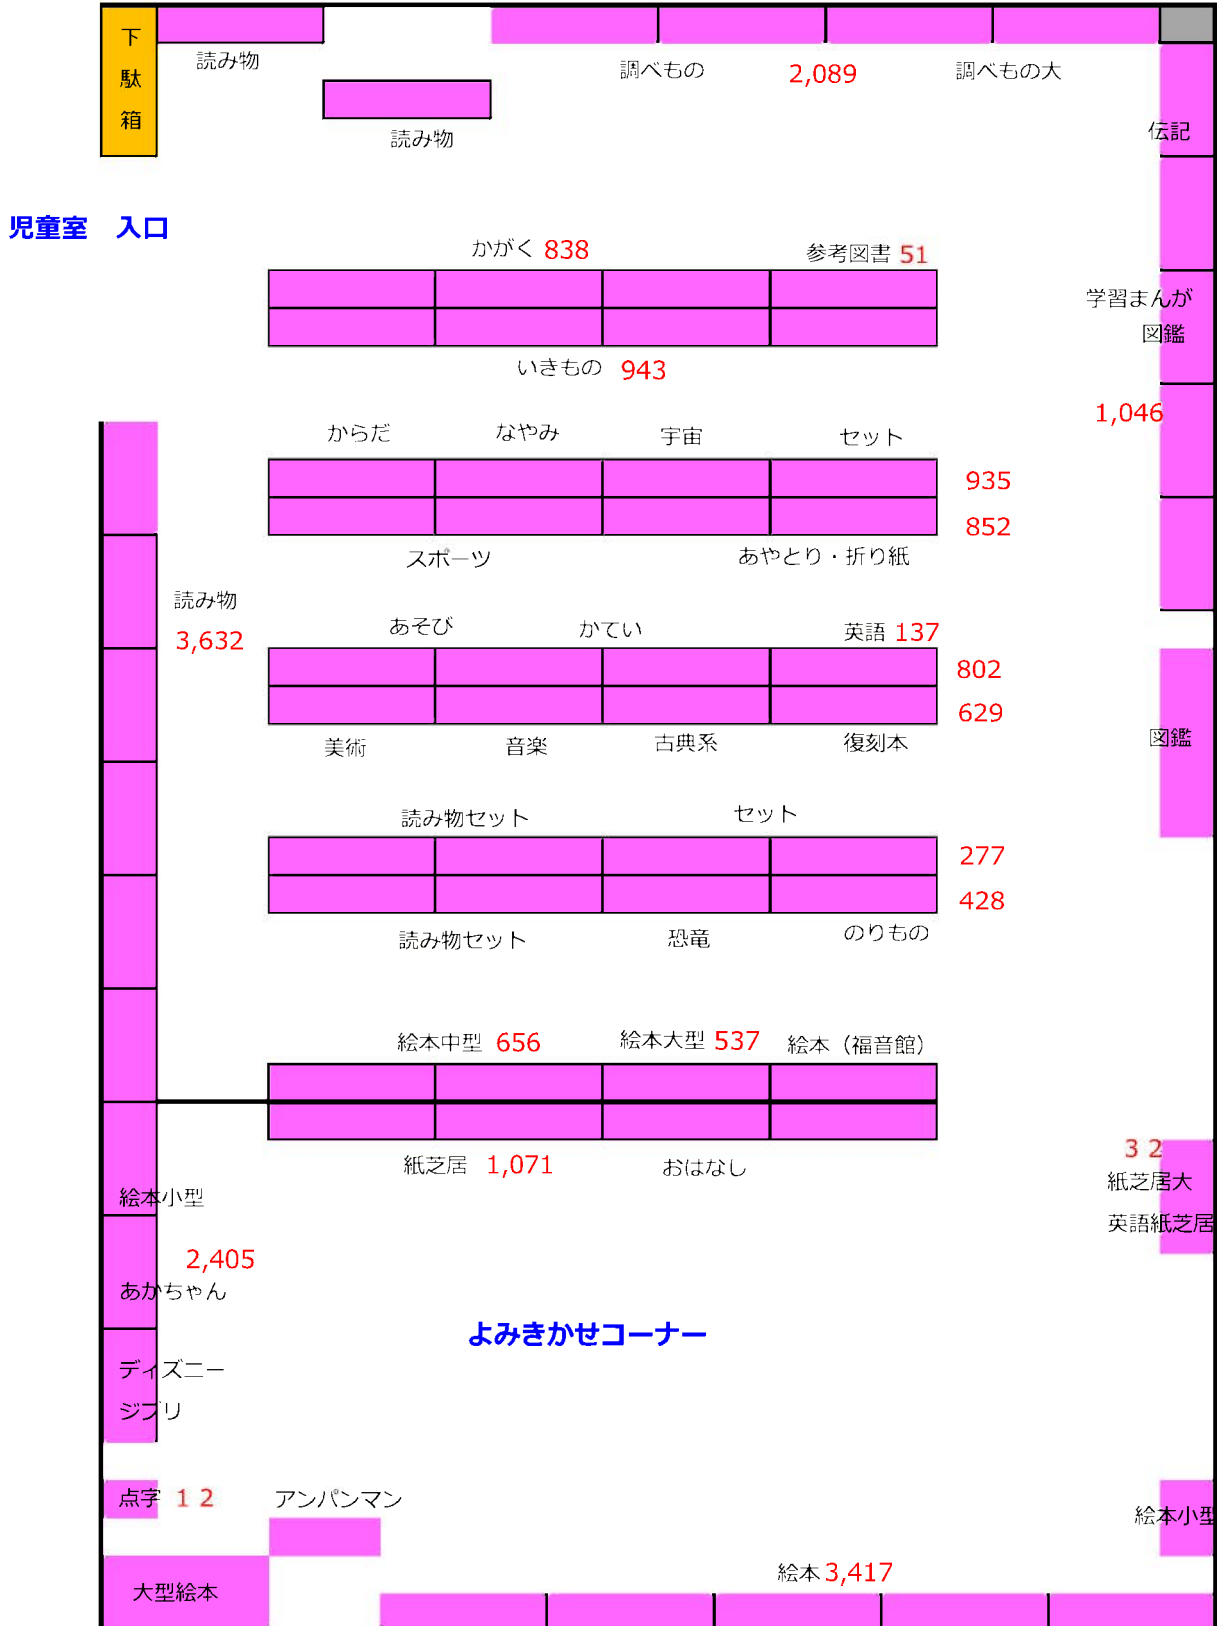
下駄箱

読み物

読み物

調べもの　2,089　調べもの大

伝記

児童室　入口

かがく 838　参考図書 51

学習まんが
図鑑

いきもの　943

1,046

からだ　なやみ　宇宙　セット

935

852

スポーツ　あやとり・折り紙

読み物
3,632

あそび　かてい　英語 137

802

629

美術　音楽　古典系　復刻本

図鑑

読み物セット　セット

277

428

読み物セット　恐竜　のりもの

絵本中型 656　絵本大型 537　絵本（福音館）

紙芝居　1,071　おはなし

3 2
紙芝居大
英語紙芝居

絵本小型

2,405
あかちゃん

よみきかせコーナー

ディズニー
ジブリ

点字　1 2　アンパンマン

絵本小型

大型絵本

絵本 3,417